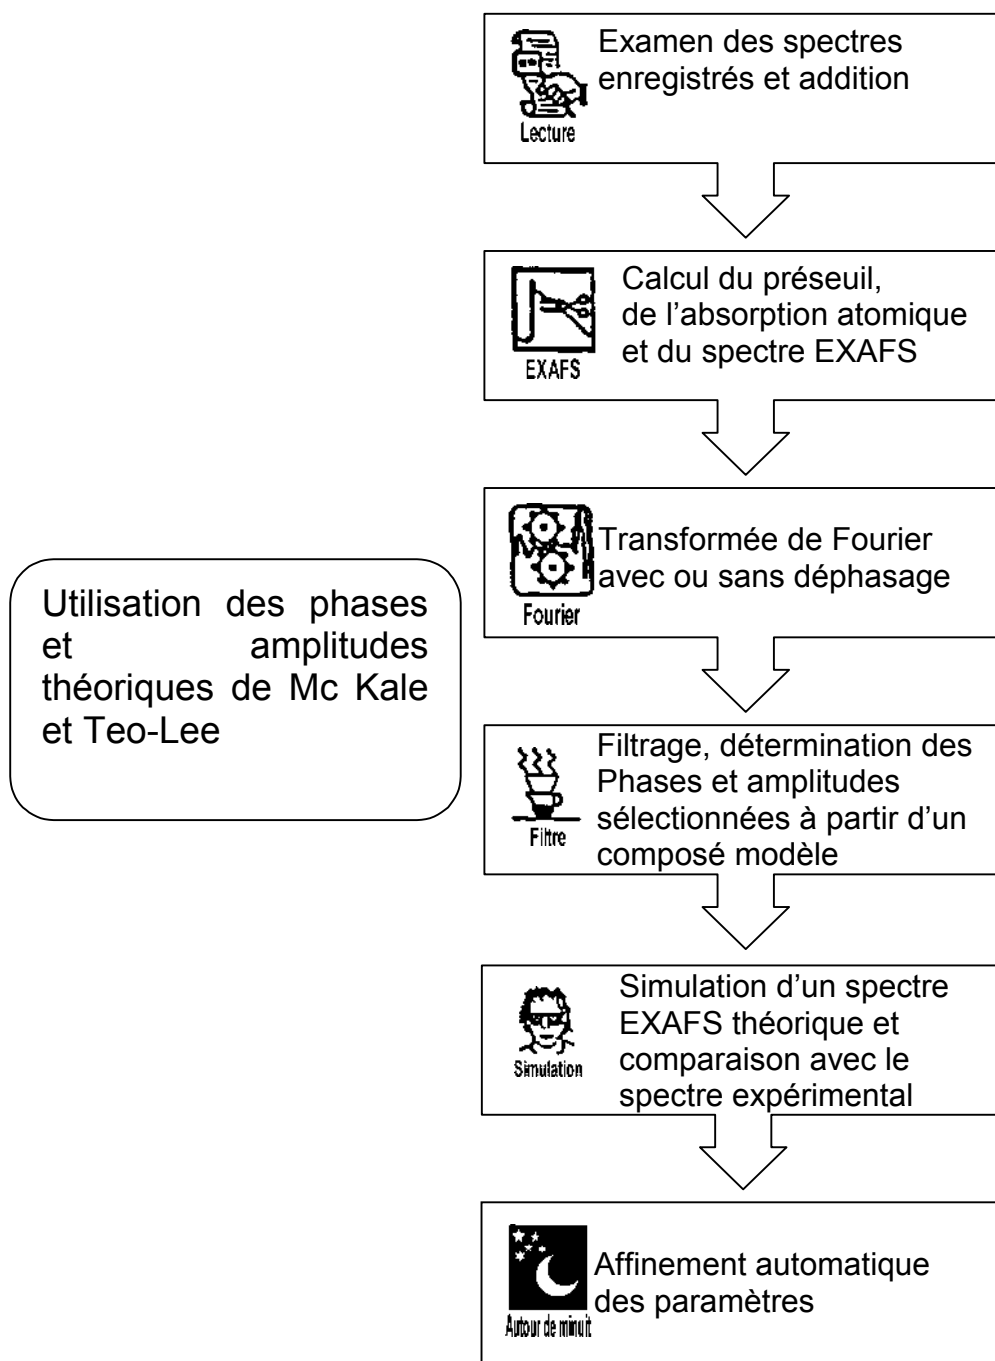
Lecture
Examen des spectres enregistrés et addition

EXAFS
Calcul du préseuil, de l'absorption atomique et du spectre EXAFS

Fourier
Transformée de Fourier avec ou sans déphasage

Utilisation des phases et amplitudes théoriques de Mc Kale et Teo-Lee

Filtre
Filtrage, détermination des Phases et amplitudes sélectionnées à partir d'un composé modèle

Simulation
Simulation d'un spectre EXAFS théorique et comparaison avec le spectre expérimental

Autour de minuit
Affinement automatique des paramètres